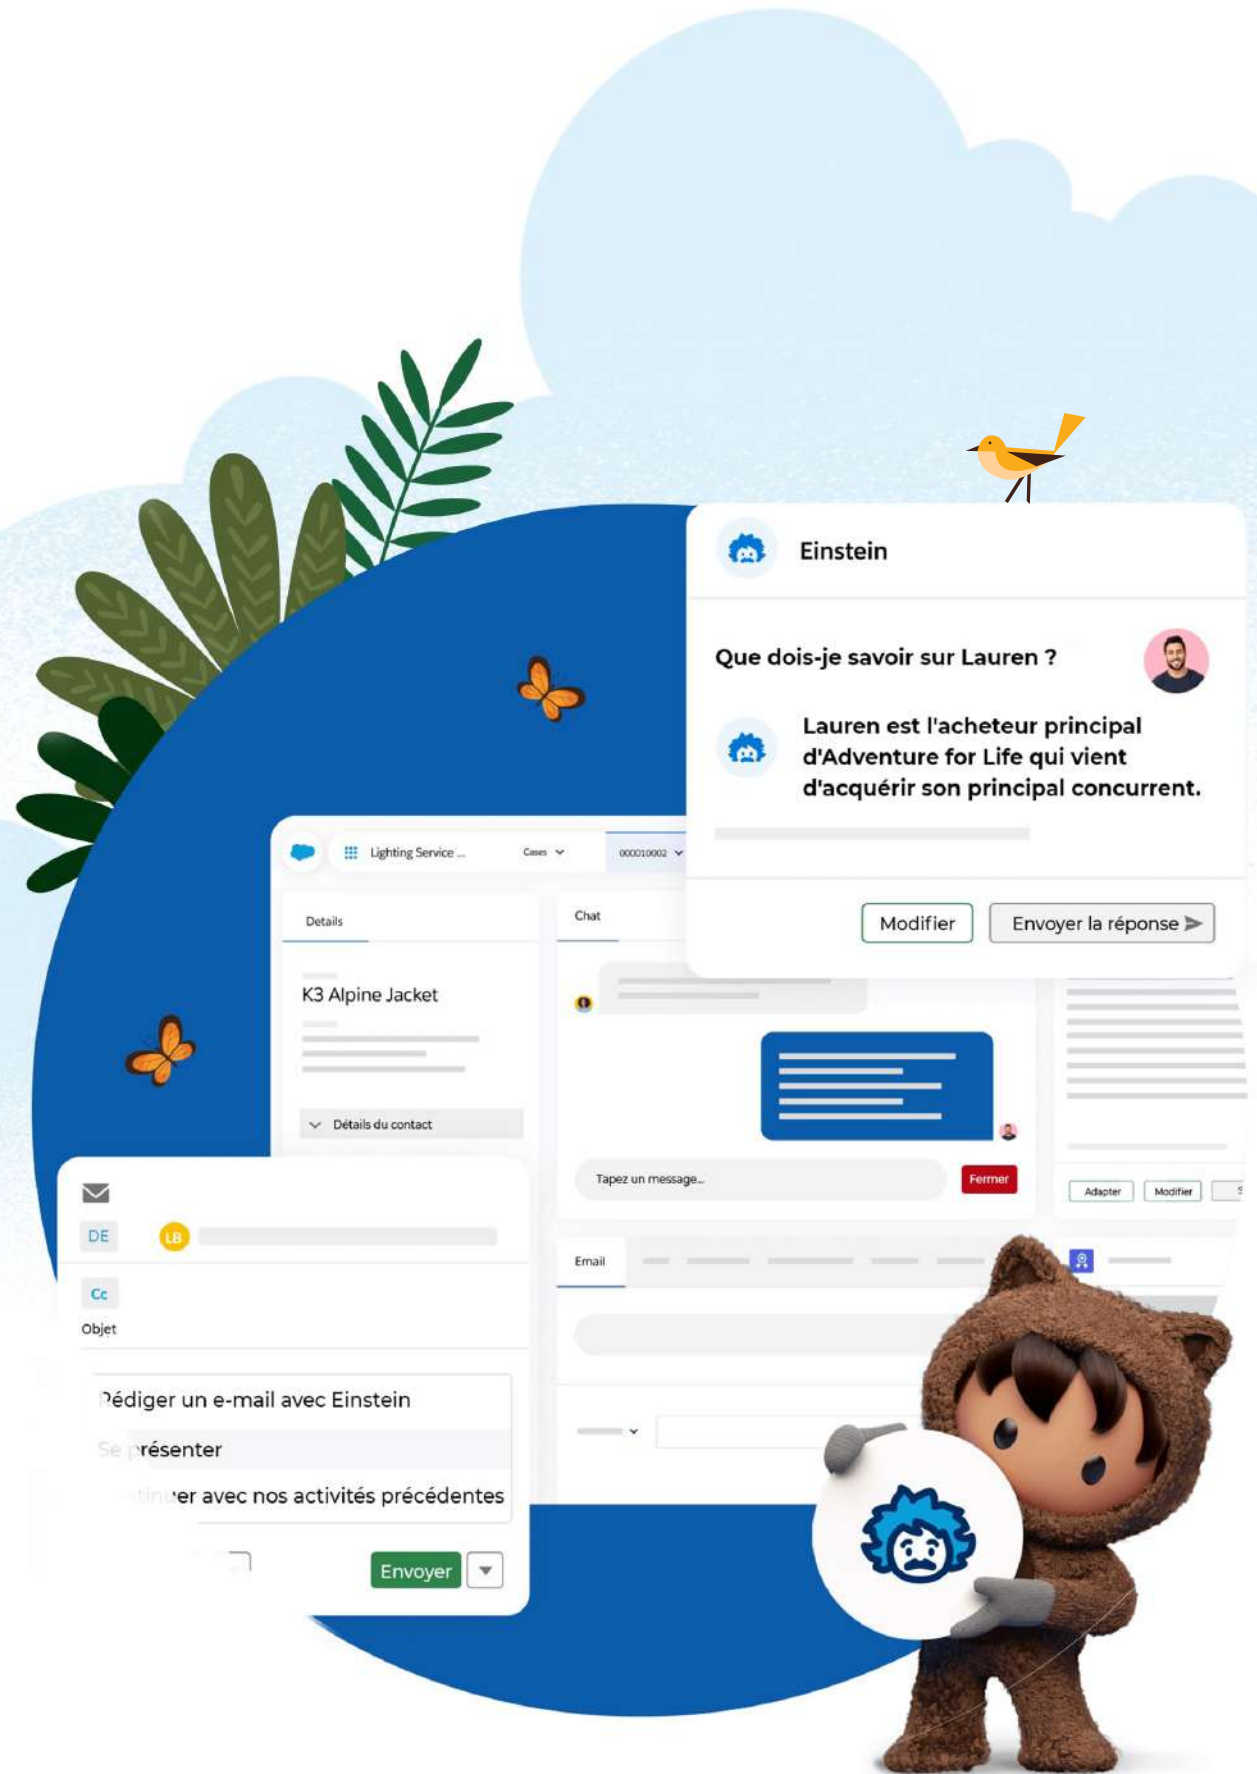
Einstein

Que dois-je savoir sur Lauren ?

Lauren est l'acheteur principal d'Adventure for Life qui vient d'acquérir son principal concurrent.

Modifier

Envoyer la réponse

Lighting Service ...

Cases

000010002

Details

Chat

K3 Alpine Jacket

Détails du contact

Tapez un message...

Fermer

Adapter

Modifier

DE

LB

Cc

Objet

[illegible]édiger un e-mail avec Einstein

Se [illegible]résenter

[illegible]er avec nos activités précédentes

Envoyer

Email